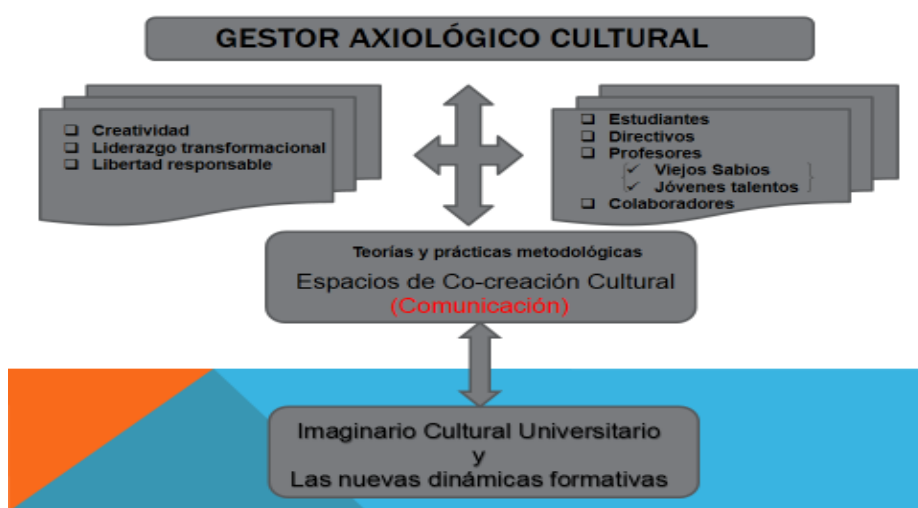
GESTOR AXIOLÓGICO CULTURAL

❑ Creatividad
❑ Liderazgo transformacional
❑ Libertad responsable

❑ Estudiantes
❑ Directivos
❑ Profesores
✓ Viejos Sabios
✓ Jóvenes talentos
❑ Colaboradores

Teorías y prácticas metodológicas
Espacios de Co-creación Cultural
(Comunicación)

Imaginario Cultural Universitario
y
Las nuevas dinámicas formativas